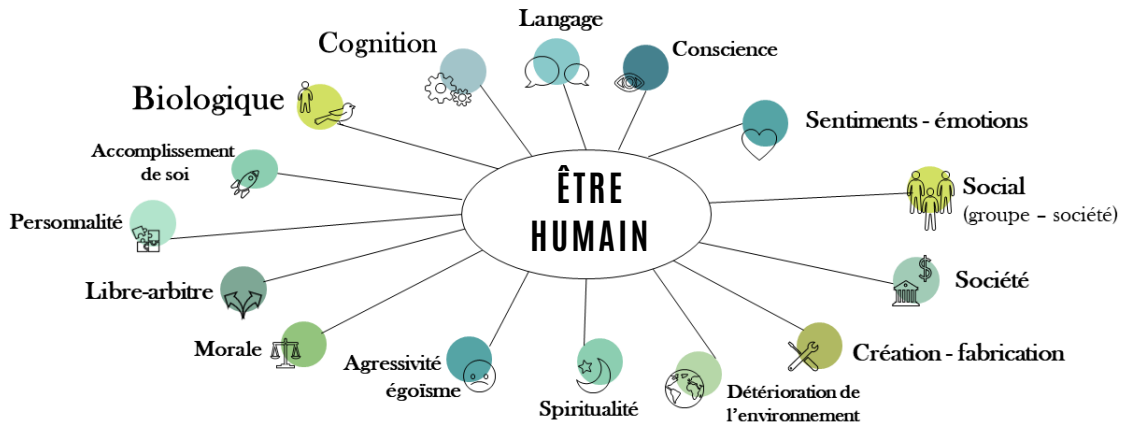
ÊTRE HUMAIN

Langage

Conscience

Cognition

Biologique

Sentiments - émotions

Accomplissement de soi

Social (groupe – société)

Personnalité

Société

Libre-arbitre

Création - fabrication

Morale

Agressivité égoïsme

Spiritualité

Détérioration de l'environnement